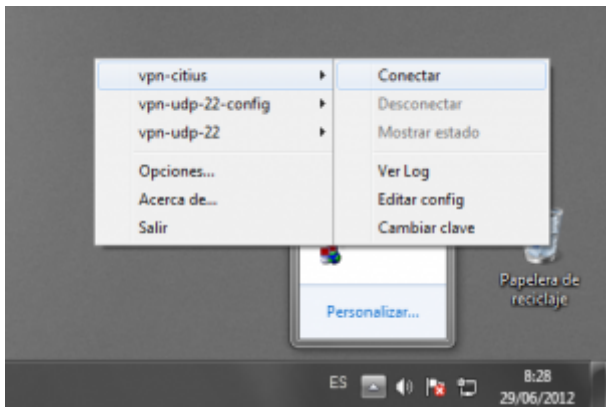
vpn-citius
vpn-udp-22-config
vpn-udp-22
Opciones...
Acerca de...
Salir

Conectar
Desconectar
Mostrar estado
Ver Log
Editar config
Cambiar clave

Personalizar...

Papelera de reciclaje

ES

8:28
29/06/2012